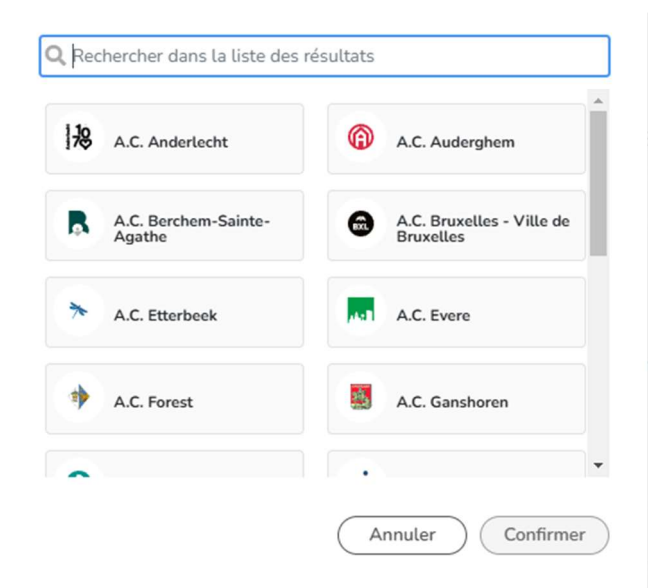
Rechercher dans la liste des résultats

1070

A.C. Anderlecht

A.C. Auderghem

A.C. Berchem-Sainte-Agathe

BXL

A.C. Bruxelles - Ville de Bruxelles

A.C. Etterbeek

A.C. Evere

A.C. Forest

A.C. Ganshoren

Annuler

Confirmer